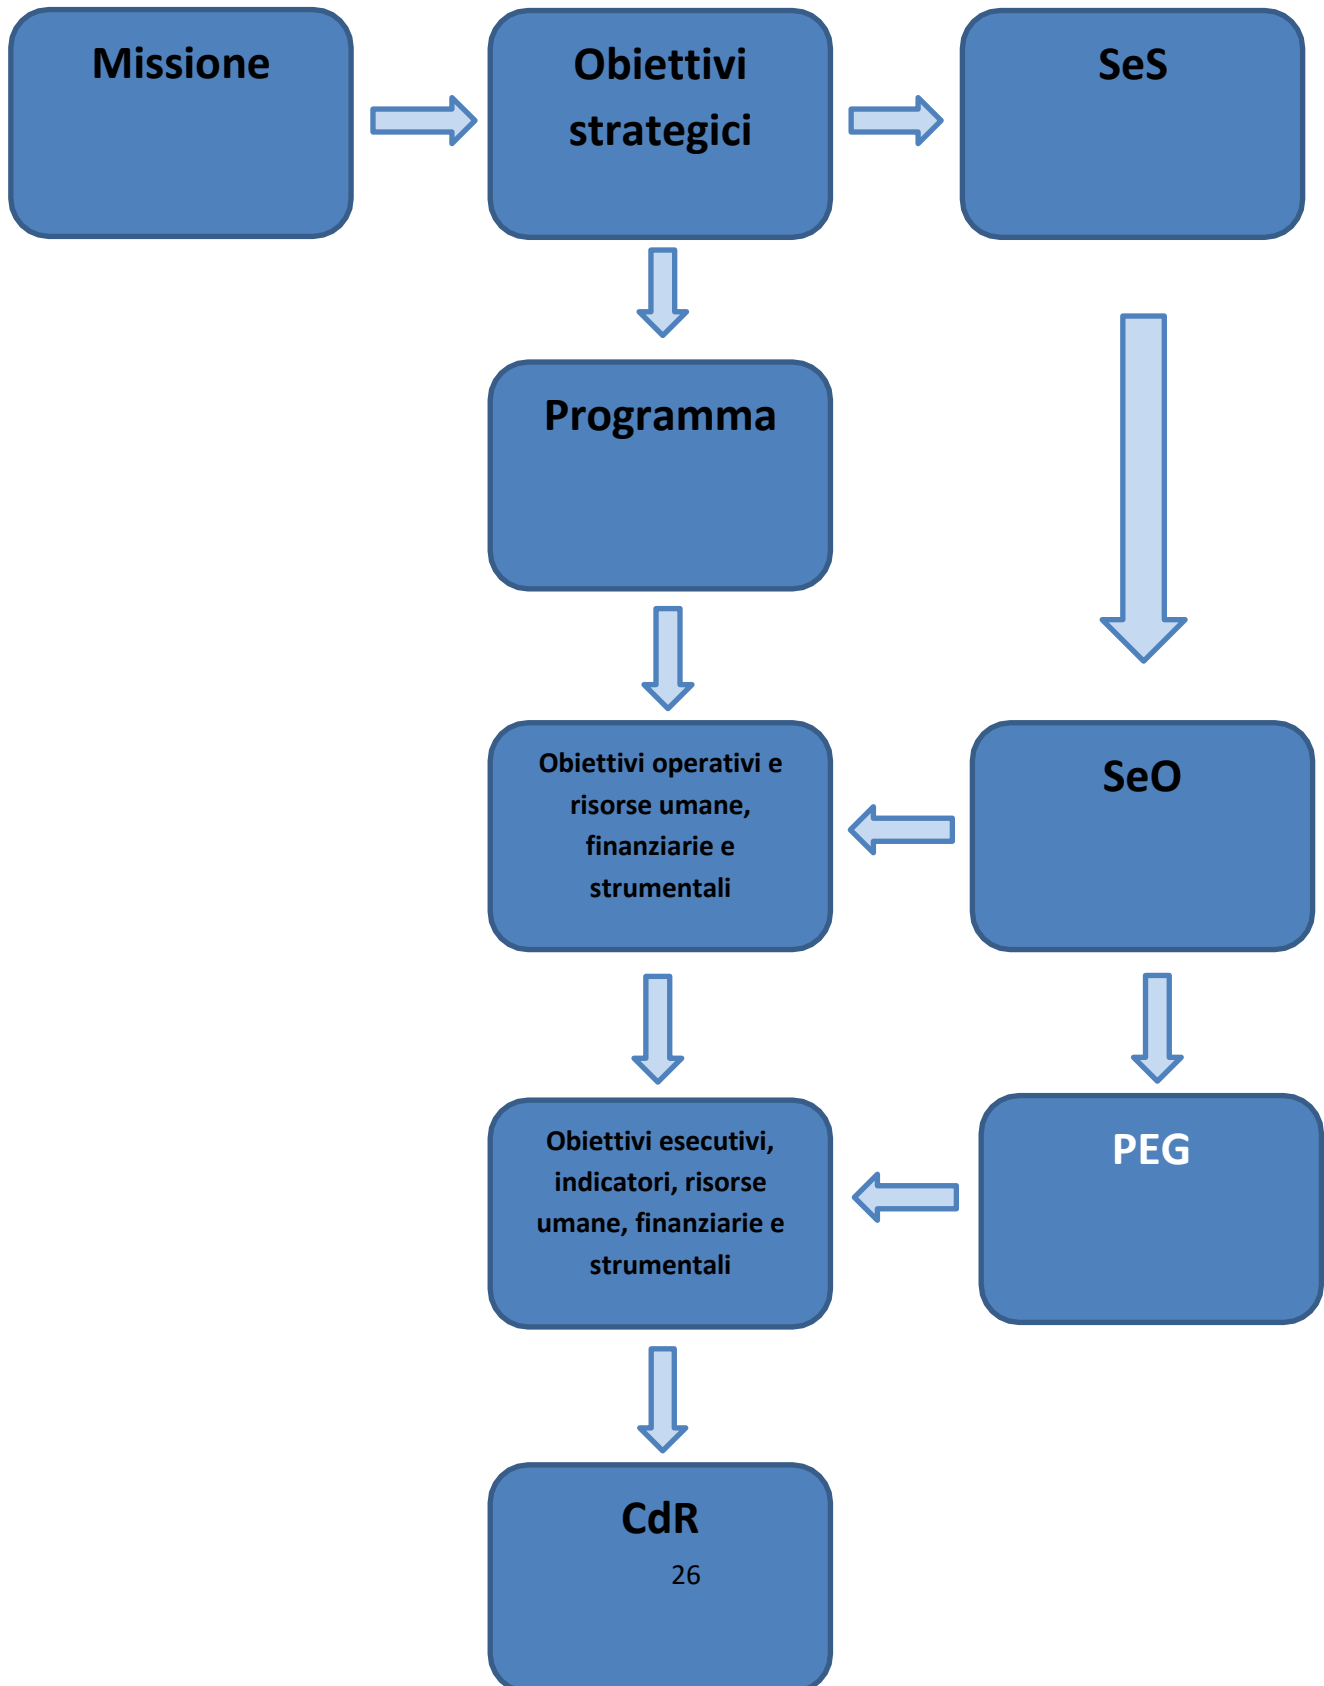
Missione

Obiettivi strategici

SeS

Programma

Obiettivi operativi e risorse umane, finanziarie e strumentali

SeO

Obiettivi esecutivi, indicatori, risorse umane, finanziarie e strumentali

PEG

CdR

26